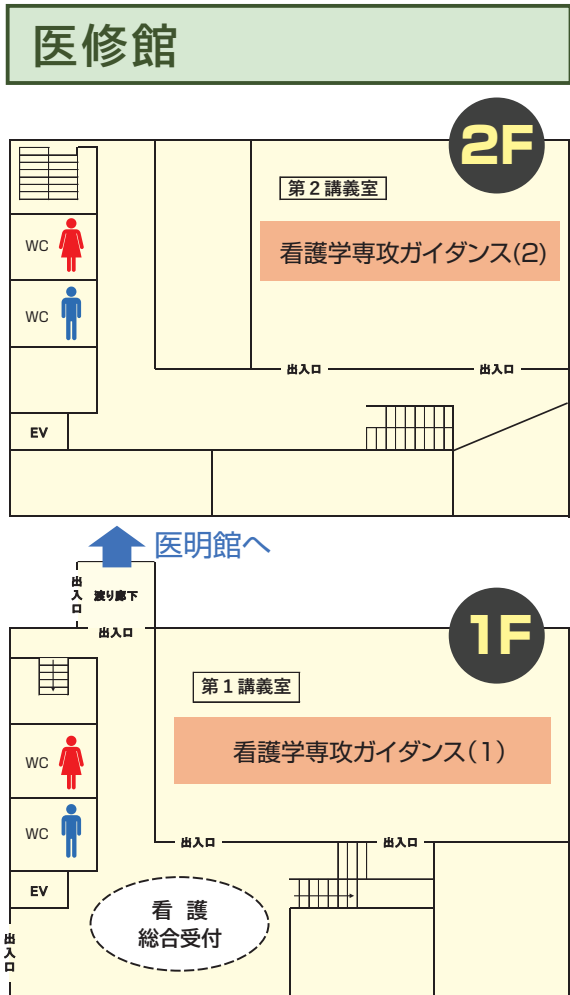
医修館

2F

第２講義室

看護学専攻ガイダンス(2)

WC

WC

出入口

出入口

EV

医明館へ

出入口

渡り廊下

出入口

1F

第１講義室

看護学専攻ガイダンス（1）

WC

WC

出入口

出入口

EV

看 護
総合受付

出入口